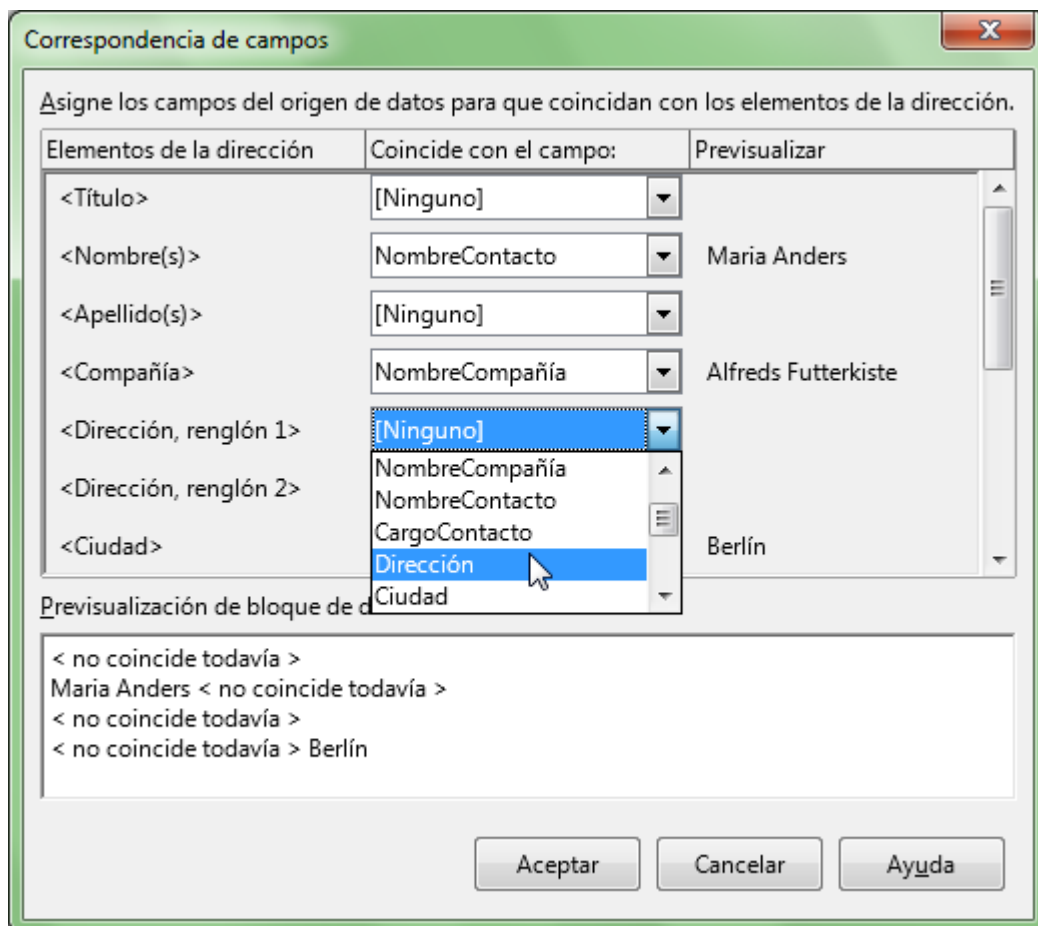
Correspondencia de campos

Asigne los campos del origen de datos para que coincidan con los elementos de la dirección.

| Elementos de la dirección | Coincide con el campo: | Previsualizar |
|---|---|---|
| <Título> | [Ninguno] | |
| <Nombre(s)> | NombreContacto | Maria Anders |
| <Apellido(s)> | [Ninguno] | |
| <Compañía> | NombreCompañía | Alfreds Futterkiste |
| <Dirección, renglón 1> | [Ninguno] | |
| <Dirección, renglón 2> | | |
| <Ciudad> | | Berlín |

NombreCompañía
NombreContacto
CargoContacto
Dirección
Ciudad

Previsualización de bloque de d

< no coincide todavía >
Maria Anders < no coincide todavía >
< no coincide todavía >
< no coincide todavía > Berlín

Aceptar
Cancelar
Ayuda